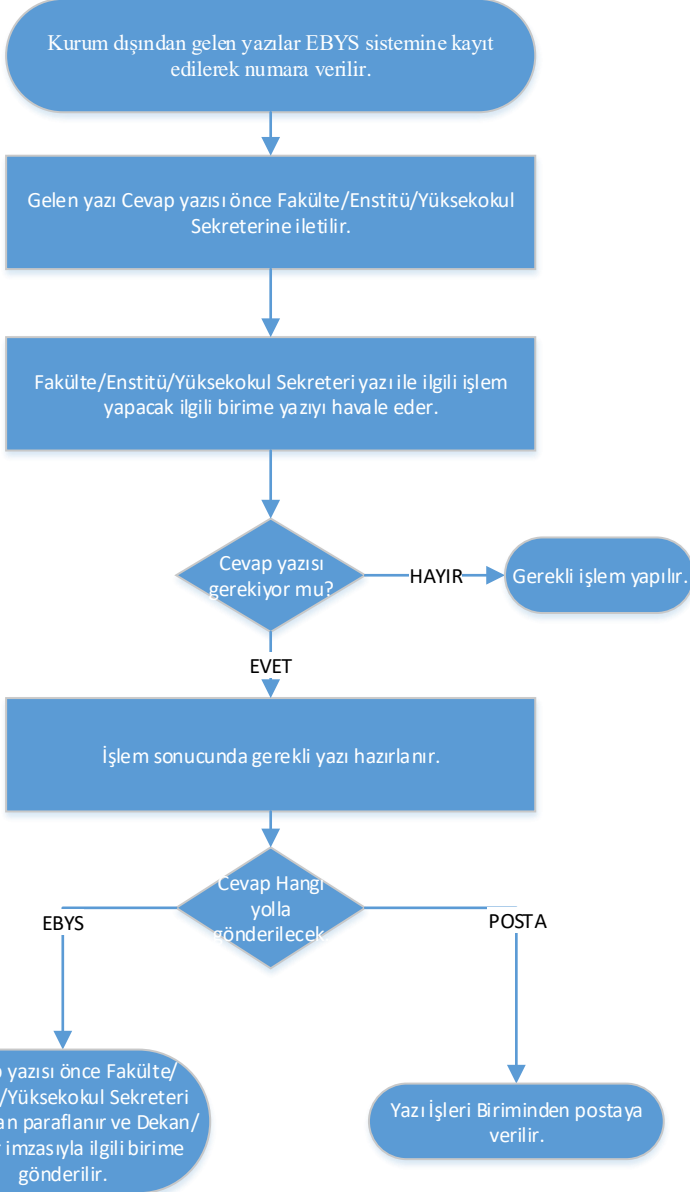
Kurum dışından gelen yazılar EBYS sistemine kayıt edilerek numara verilir.

Gelen yazı Cevap yazısı önce Fakülte/Enstitü/Yüksekokul Sekreterine iletilir.

Fakülte/Enstitü/Yüksekokul Sekreteri yazı ile ilgili işlem yapacak ilgili birime yazıyı havale eder.

Cevap yazısı gerekiyor mu?

HAYIR

Gerekli işlem yapılır.

EVET

İşlem sonucunda gerekli yazı hazırlanır.

Cevap Hangi yolla gönderilecek

EBYS

POSTA

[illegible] yazısı önce Fakülte/ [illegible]/Yüksekokul Sekreteri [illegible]an paraflanır ve Dekan/ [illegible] imzasıyla ilgili birime gönderilir.

Yazı İşleri Biriminden postaya verilir.